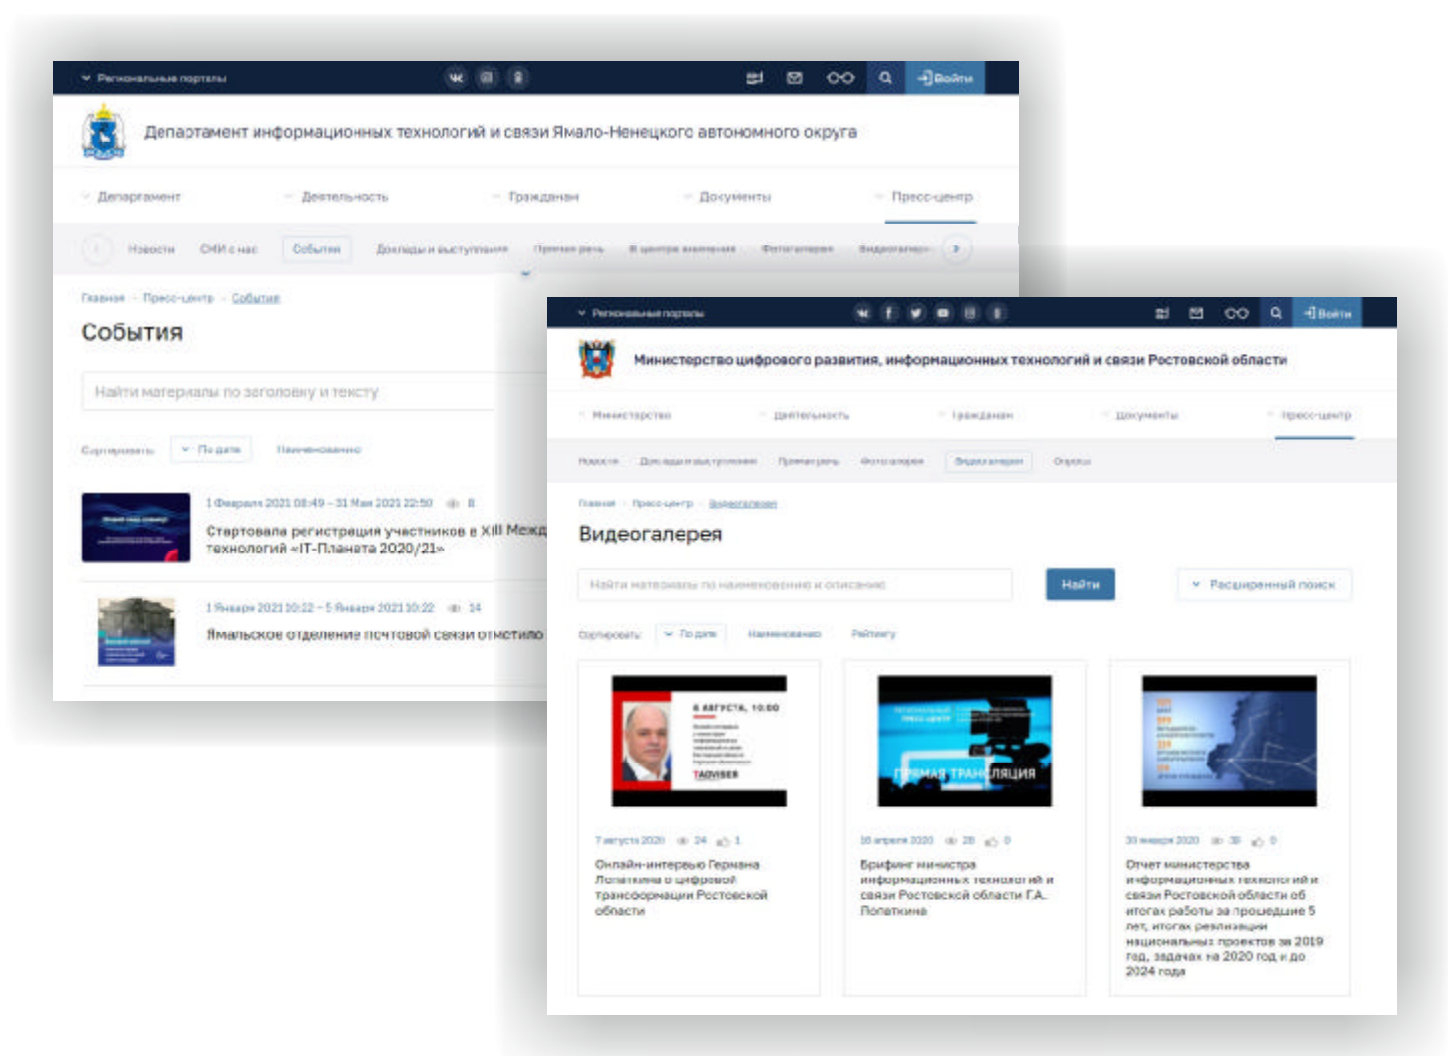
Региональные порталы

Войти

Департамент информационных технологий и связи Ямало-Ненецкого автономного округа

Департамент Деятельность Гражданам Документы Пресс-центр

Новости СМИ о нас События Доклады и выступления Прямая речь В центре внимания Фотогалерея Видеогалерея

Главная · Пресс-центр · События

События

Найти материалы по заголовку и тексту

Сортировать: По дате Наименованию

1 Февраля 2021 08:49 – 31 Мая 2021 22:50 8

Стартовала регистрация участников в XIII Межд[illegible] технологий «IT-Планета 2020/21»

1 Января 2021 10:22 – 5 Января 2021 10:22 14

Ямальское отделение почтовой связи отметило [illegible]

Региональные порталы

Войти

Министерство цифрового развития, информационных технологий и связи Ростовской области

Министерство Деятельность Гражданам Документы Пресс-центр

Новости Доклады и выступления Прямая речь Фотогалерея Видеогалерея Опросы

Главная · Пресс-центр · Видеогалерея

Видеогалерея

Найти материалы по наименованию и описанию

Найти

Расширенный поиск

Сортировать: По дате Наименованию Рейтингу

6 АВГУСТА, 10:00

TADVISER

ПРЯМАЯ ТРАНСЛЯЦИЯ

7 августа 2020 24 1

Онлайн-интервью Германа Лопаткина о цифровой трансформации Ростовской области

16 апреля 2020 28 0

Брифинг министра информационных технологий и связи Ростовской области Г.А. Лопаткина

30 января 2020 38 0

Отчет министерства информационных технологий и связи Ростовской области об итогах работы за прошедшие 5 лет, итогах реализации национальных проектов за 2019 год, задачах на 2020 год и до 2024 года